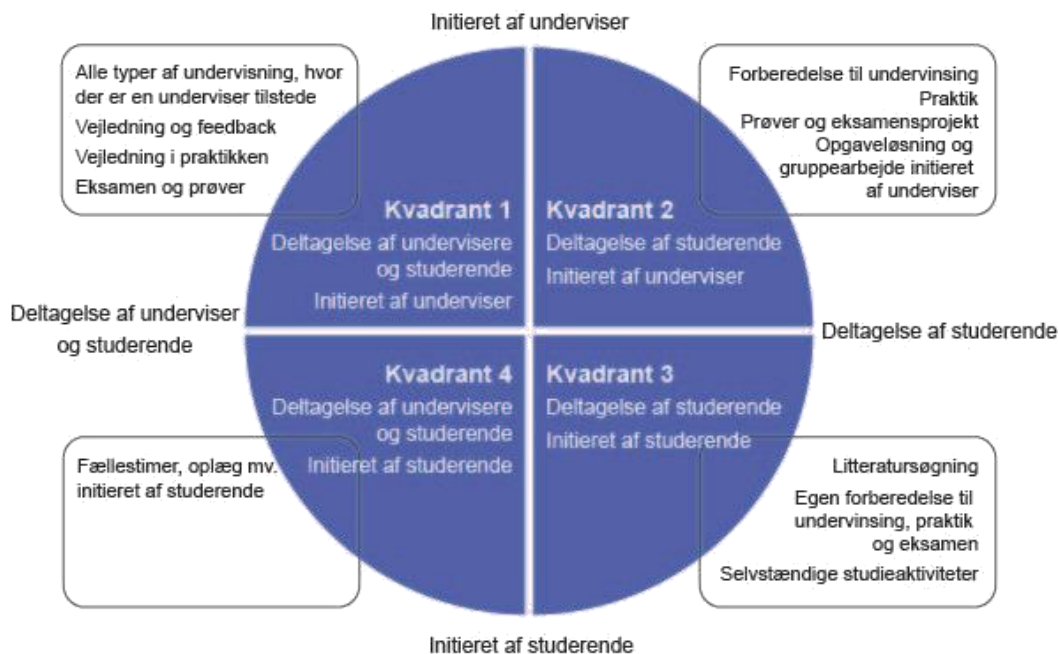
Initieret af underviser

Alle typer af undervisning, hvor der er en underviser tilstede
Vejledning og feedback
Vejledning i praktikken
Eksamen og prøver

Forberedelse til undervinsing
Praktik
Prøver og eksamensprojekt
Opgaveløsning og gruppearbejde initieret af underviser

Kvadrant 1
Deltagelse af undervisere og studerende
Initieret af underviser

Kvadrant 2
Deltagelse af studerende
Initieret af underviser

Deltagelse af underviser og studerende

Deltagelse af studerende

Kvadrant 4
Deltagelse af undervisere og studerende
Initieret af studerende

Kvadrant 3
Deltagelse af studerende
Initieret af studerende

Fællestimer, oplæg mv. initieret af studerende

Litteratursøgning
Egen forberedelse til undervinsing, praktik og eksamen
Selvstændige studieaktiviteter

Initieret af studerende